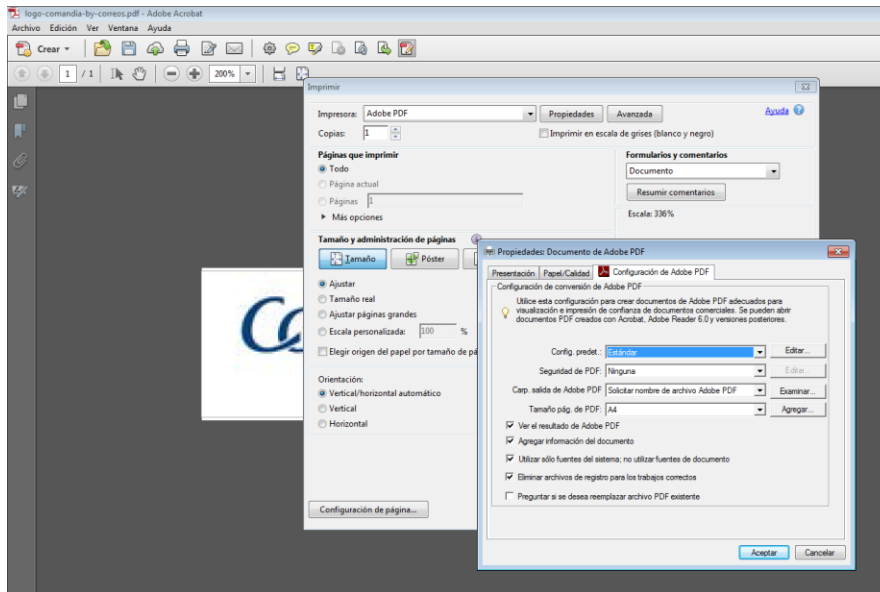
logo-comandia-by-correos.pdf - Adobe Acrobat
Archivo Edición Ver Ventana Ayuda
Crear
1 / 1
200%

Imprimir
Impresora: Adobe PDF
Propiedades
Avanzada
Ayuda
Copias: 1
Imprimir en escala de grises (blanco y negro)

Páginas que imprimir
Todo
Página actual
Páginas 1
Más opciones

Formularios y comentarios
Documento
Resumir comentarios
Escala: 336%

Tamaño y administración de páginas
Tamaño
Póster
Ajustar
Tamaño real
Ajustar páginas grandes
Escala personalizada: 100 %
Elegir origen del papel por tamaño de pá

Orientación:
Vertical/horizontal automático
Vertical
Horizontal

Configuración de página...

Propiedades: Documento de Adobe PDF
Presentación
Papel/Calidad
Configuración de Adobe PDF
Configuración de conversión de Adobe PDF
Utilice esta configuración para crear documentos de Adobe PDF adecuados para visualización e impresión de confianza de documentos comerciales. Se pueden abrir documentos PDF creados con Acrobat, Adobe Reader 6.0 y versiones posteriores.
Config. predet.: Estándar
Editar...
Seguridad de PDF: Ninguna
Editar...
Carp. salida de Adobe PDF Solicitar nombre de archivo Adobe PDF
Examinar...
Tamaño pág. de PDF: A4
Agregar...
Ver el resultado de Adobe PDF
Agregar información del documento
Utilizar sólo fuentes del sistema; no utilizar fuentes de documento
Eliminar archivos de registro para los trabajos correctos
Preguntar si se desea reemplazar archivo PDF existente
Aceptar
Cancelar